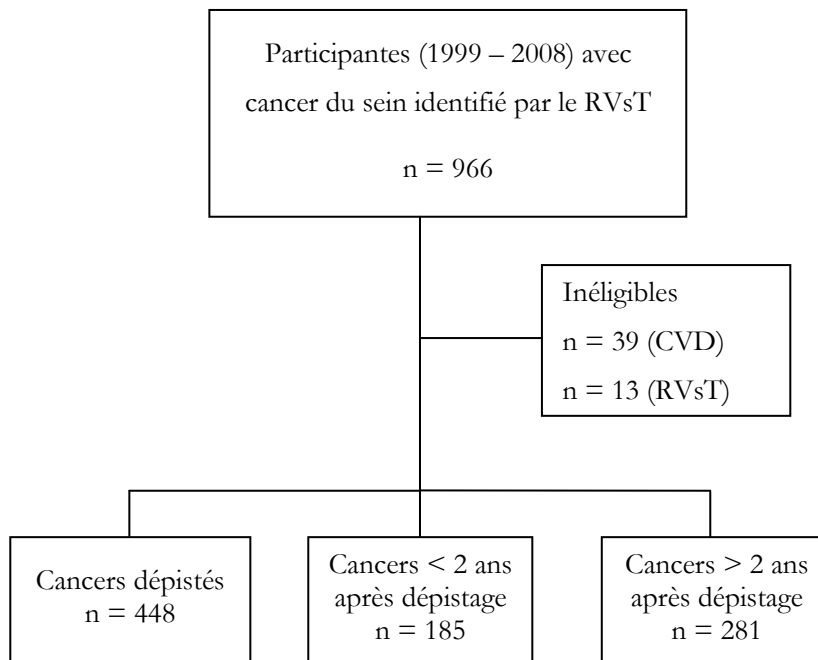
Participantes (1999 – 2008) avec cancer du sein identifié par le RVsT

n = 966

Inéligibles

n = 39 (CVD)

n = 13 (RVsT)

Cancers dépistés
n = 448

Cancers < 2 ans après dépistage
n = 185

Cancers > 2 ans après dépistage
n = 281